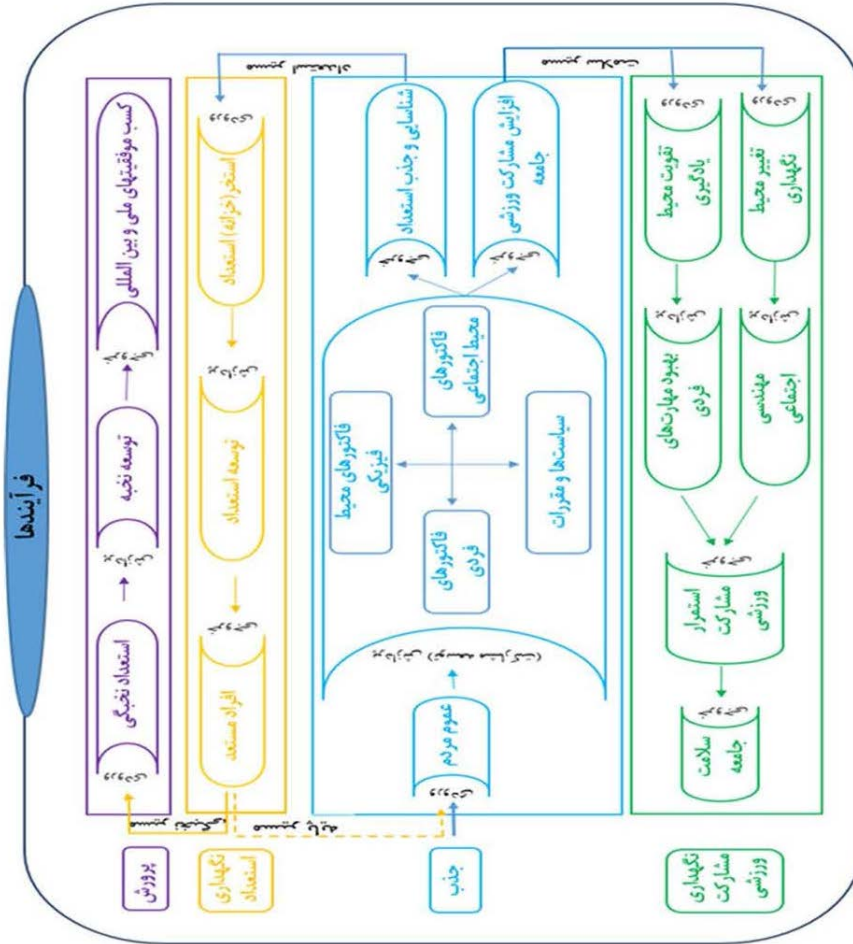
فرآیندها

پرورش

استعداد نخبگی

توسعه نخبه

کسب موفقیتهای ملی و بین المللی

نگهداری استعداد

افراد مستعد

توسعه استعداد

استخراج (خزانه) استعداد

جذب

عموم مردم

فاکتورهای فردی

سیاستها و مقررات

فاکتورهای محیط فیزیکی

فاکتورهای محیط اجتماعی

شناسایی و جذب استعداد

افزایش مشارکت ورزشی جامعه

نگهداری مشارکت ورزشی

سلامت جامعه

استمرار مشارکت ورزشی

بهبود مهارت‌های فردی

مهندسی اجتماعی

تقویت محیط یادگیری

تغییر محیط نگهداری